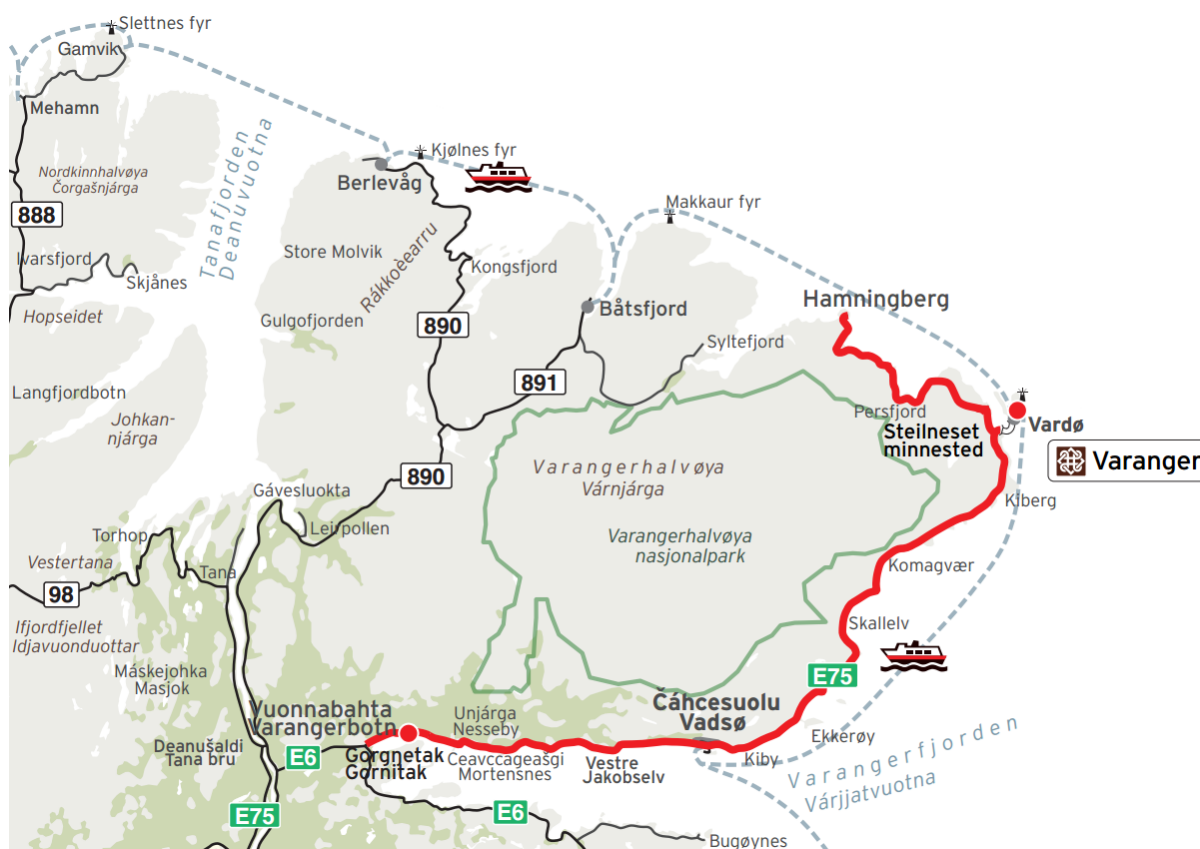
Slettnes fyr
Gamvik
Mehamn
Nordkinnhalvøya
Čorgašnjárga
888
Ivarsfjord
Skjånes
Hopseidet
Langfjordbotn
Johkan-
njárga
Tanafjorden
Deanuvuotna
Kjølnes fyr
Berlevåg
Store Molvik
Rákkočearru
Kongsfjord
Gulgofjorden
890
Makkaur fyr
Båtsfjord
Syltefjord
891
Hamningberg
Persfjord
Vardø
Steilneset
minnested
Varanger
Kiberg
Varangerhalvøya
Várnjárga
Varangerhalvøya
nasjonalpark
890
Gávesluokta
Leirpollen
Torhop
Vestertana
Tana
98
Ifjordfjellet
Idjavuonduottar
Máskejohka
Masjok
Komagvær
Skallelv
E75
Čáhcesuolu
Vadsø
Yuonnabahta
Varangerbotn
Deanušaldi
Tana bru
E6
Gorgnetak
Gornitak
Unjárga
Nesseby
Ceavccageašgi
Mortensnes
Vestre
Jakobselv
Kiby
Ekkerøy
Varangerfjorden
Várjjatvuotna
E6
E75
Bugøynes